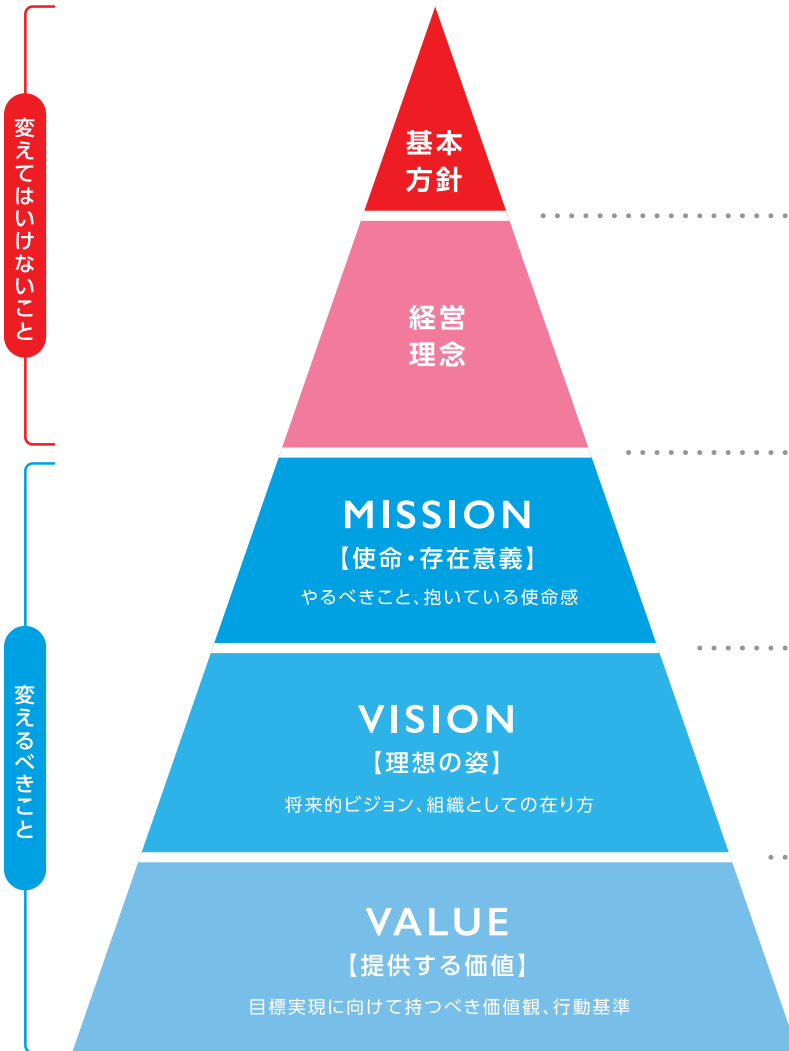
変えてはいけないこと

基本方針

経営理念

変えるべきこと

MISSION
【使命・存在意義】
やるべきこと、抱いている使命感

VISION
【理想の姿】
将来的ビジョン、組織としての在り方

VALUE
【提供する価値】
目標実現に向けて持つべき価値観、行動基準